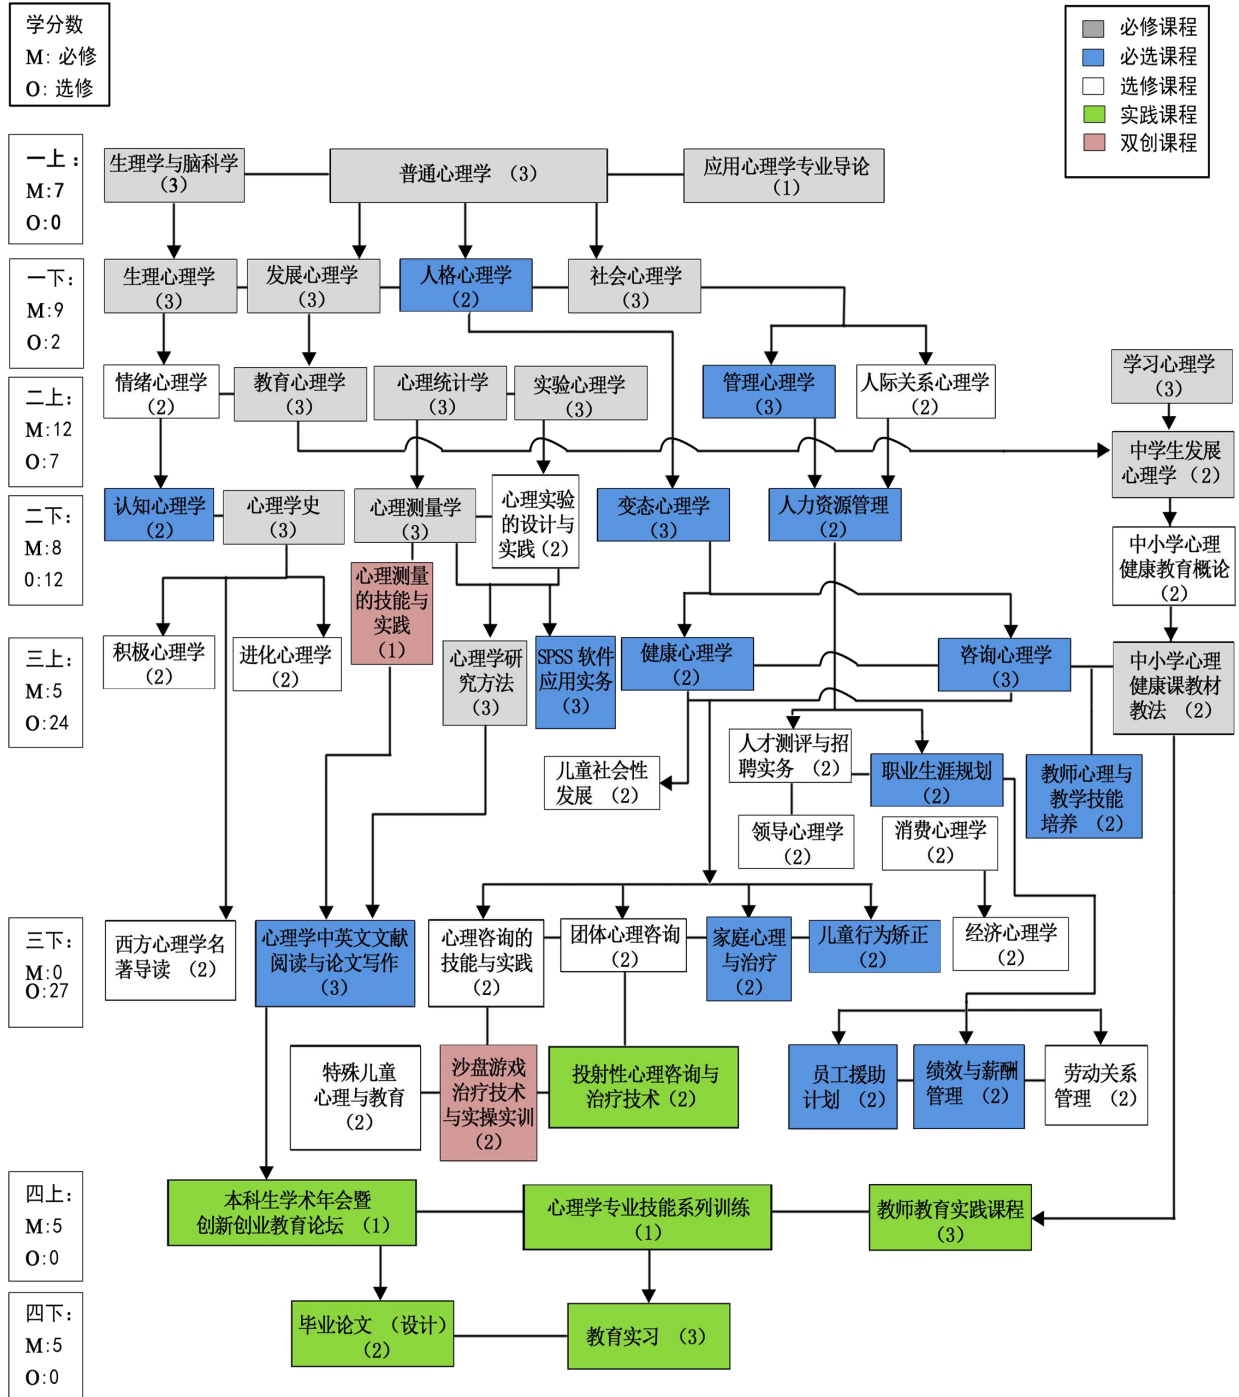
学分数
M: 必修
O: 选修

必修课程
必选课程
选修课程
实践课程
双创课程

一上：
M:7
O:0

生理学与脑科学（3）
普通心理学 （3）
应用心理学专业导论（1）

一下：
M:9
O:2

生理心理学（3）
发展心理学（3）
人格心理学（2）
社会心理学（3）

二上：
M:12
O:7

情绪心理学（2）
教育心理学（3）
心理统计学（3）
实验心理学（3）
管理心理学（3）
人际关系心理学（2）
学习心理学（3）
中学生发展心理学（2）

二下：
M:8
0:12

认知心理学（2）
心理学史（3）
心理测量学（3）
心理实验的设计与实践（2）
变态心理学（3）
人力资源管理（2）
中小学心理健康教育概论（2）

心理测量的技能与实践（1）

三上：
M:5
O:24

积极心理学（2）
进化心理学（2）
心理学研究方法（3）
SPSS 软件应用实务（3）
健康心理学（2）
咨询心理学（3）
中小学心理健康课教材教法 （2）

人才测评与招聘实务 （2）
儿童社会性发展 （2）
职业生涯规划（2）
教师心理与教学技能培养 （2）
领导心理学（2）
消费心理学（2）

三下：
M:0
O:27

西方心理学名著导读 （2）
心理学中英文文献阅读与论文写作（3）
心理咨询的技能与实践（2）
团体心理咨询（2）
家庭心理与治疗（2）
儿童行为矫正（2）
经济心理学（2）

特殊儿童心理与教育（2）
沙盘游戏治疗技术与实操实训（2）
投射性心理咨询与治疗技术（2）
员工援助计划 （2）
绩效与薪酬管理 （2）
劳动关系管理 （2）

四上：
M:5
O:0

本科生学术年会暨创新创业教育论坛 （1）
心理学专业技能系列训练（1）
教师教育实践课程（3）

四下：
M:5
O:0

毕业论文 （设计）（2）
教育实习 （3）